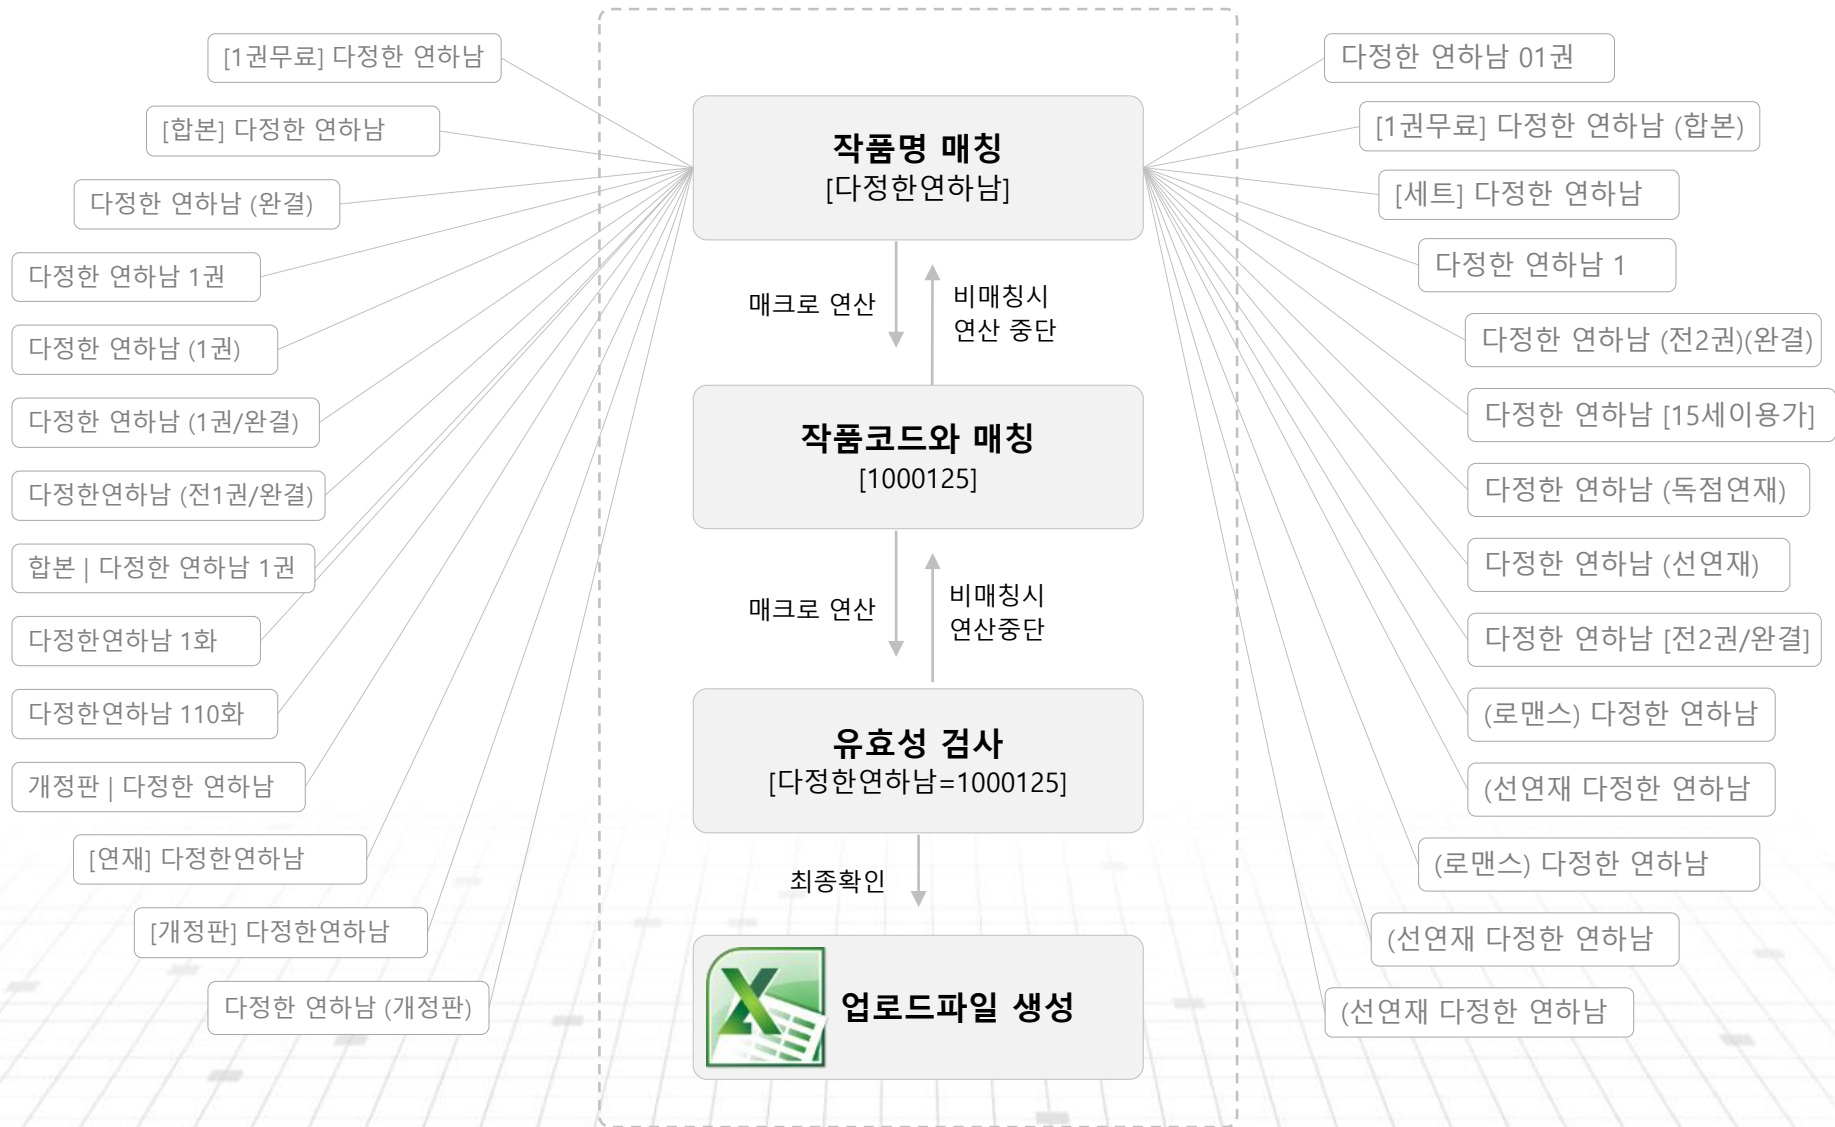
[1권무료] 다정한 연하남

[합본] 다정한 연하남

다정한 연하남 (완결)

다정한 연하남 1권

다정한 연하남 (1권)

다정한 연하남 (1권/완결)

다정한연하남 (전1권/완결)

합본 | 다정한 연하남 1권

다정한연하남 1화

다정한연하남 110화

개정판 | 다정한 연하남

[연재] 다정한연하남

[개정판] 다정한연하남

다정한 연하남 (개정판)

작품명 매칭
[다정한연하남]

매크로 연산

비매칭시
연산 중단

작품코드와 매칭
[1000125]

매크로 연산

비매칭시
연산중단

유효성 검사
[다정한연하남=1000125]

최종확인

업로드파일 생성

다정한 연하남 01권

[1권무료] 다정한 연하남 (합본)

[세트] 다정한 연하남

다정한 연하남 1

다정한 연하남 (전2권)(완결)

다정한 연하남 [15세이용가]

다정한 연하남 (독점연재)

다정한 연하남 (선연재)

다정한 연하남 [전2권/완결]

(로맨스) 다정한 연하남

(선연재 다정한 연하남

(로맨스) 다정한 연하남

(선연재 다정한 연하남

(선연재 다정한 연하남